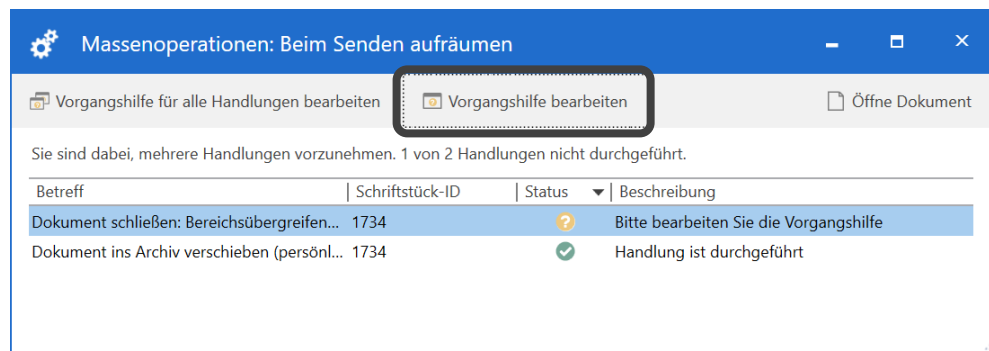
Massenoperationen: Beim Senden aufräumen

Vorgangshilfe für alle Handlungen bearbeiten | Vorgangshilfe bearbeiten | Öffne Dokument

Sie sind dabei, mehrere Handlungen vorzunehmen. 1 von 2 Handlungen nicht durchgeführt.

| Betreff | Schriftstück-ID | Status | Beschreibung |
|---|---|---|---|
| Dokument schließen: Bereichsübergreifen... | 1734 | ? | Bitte bearbeiten Sie die Vorgangshilfe |
| Dokument ins Archiv verschieben (persönl... | 1734 | ✓ | Handlung ist durchgeführt |